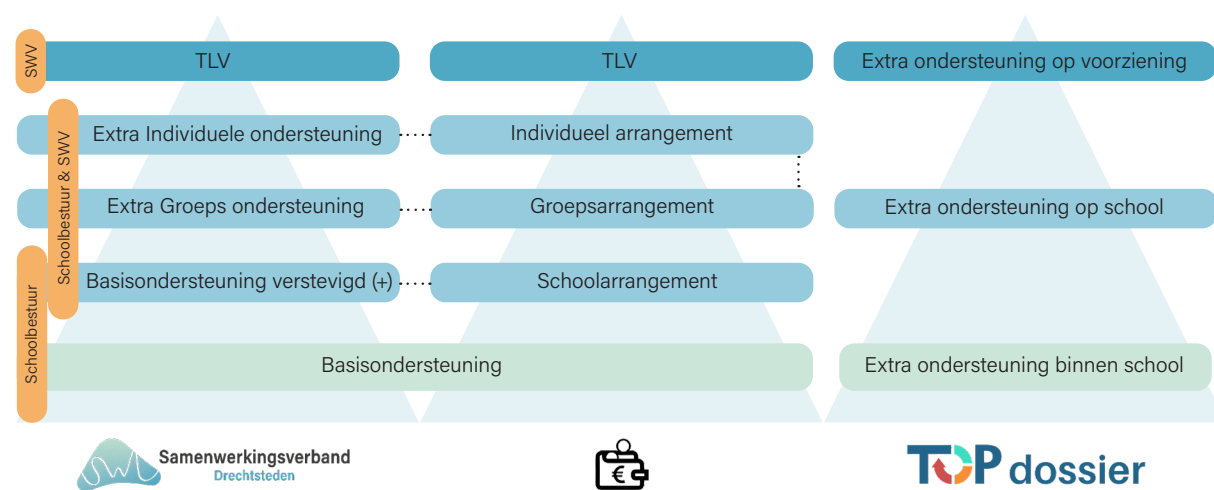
SWV

Schoolbestuur & SWV

Schoolbestuur

TLV

Extra Individuele ondersteuning

Extra Groeps ondersteuning

Basisondersteuning verstevigd (+)

Basisondersteuning

TLV

Individueel arrangement

Groepsarrangement

Schoolarrangement

Extra ondersteuning op voorziening

Extra ondersteuning op school

Extra ondersteuning binnen school

Samenwerkingsverband Drechtsteden

€

TOP dossier